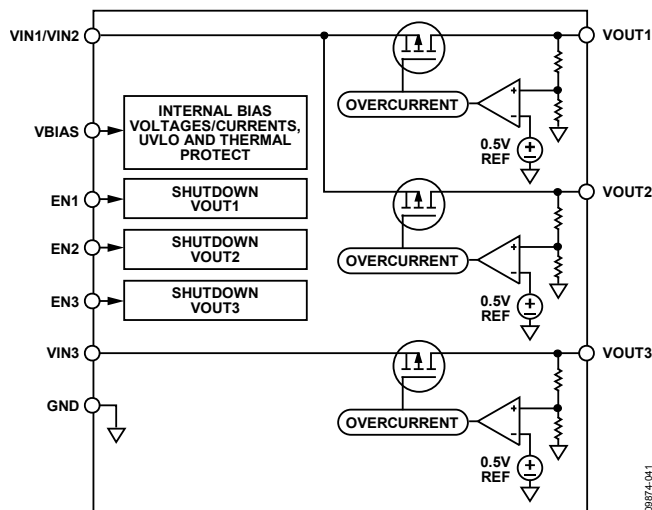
VIN1/VIN2

VOUT1

OVERCURRENT

+

–

VBIAS

INTERNAL BIAS VOLTAGES/CURRENTS, UVLO AND THERMAL PROTECT

0.5V REF

EN1

SHUTDOWN VOUT1

VOUT2

EN2

SHUTDOWN VOUT2

OVERCURRENT

+

–

EN3

SHUTDOWN VOUT3

0.5V REF

VIN3

VOUT3

GND

OVERCURRENT

+

–

0.5V REF

09874-041